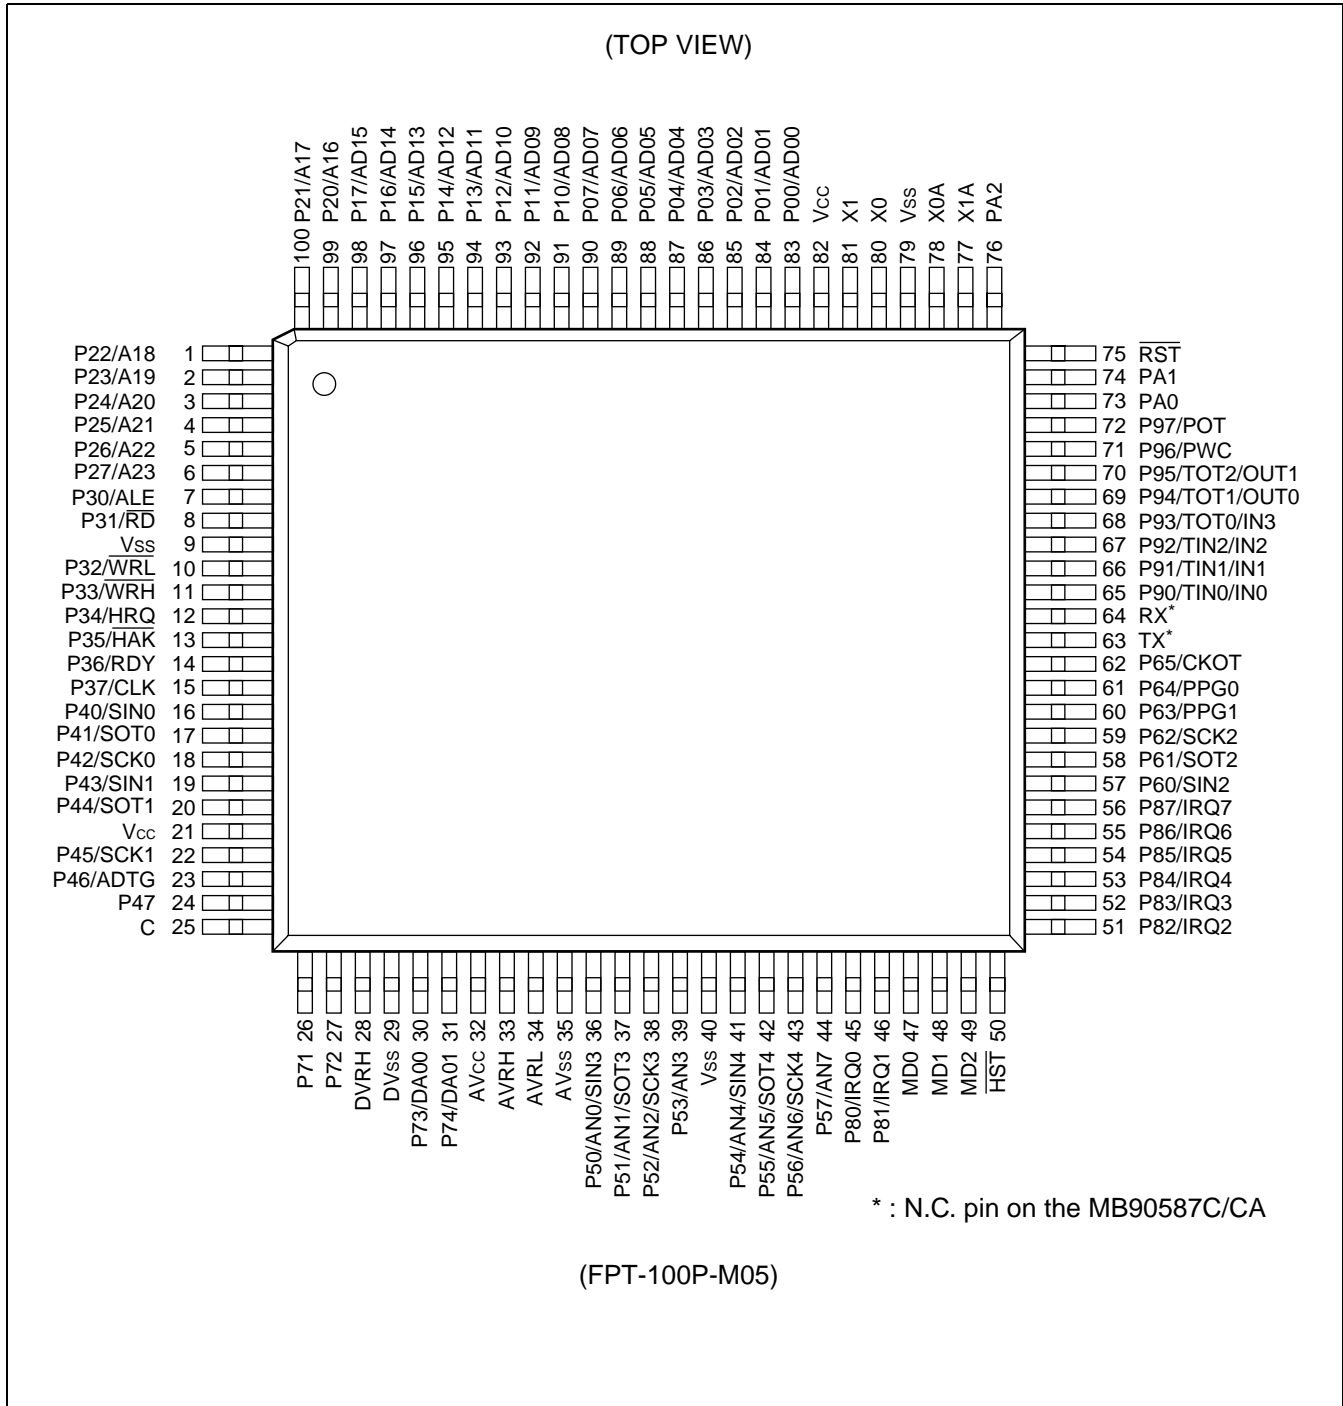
(TOP VIEW)

100 P21/A17
99 P20/A16
98 P17/AD15
97 P16/AD14
96 P15/AD13
95 P14/AD12
94 P13/AD11
93 P12/AD10
92 P11/AD09
91 P10/AD08
90 P07/AD07
89 P06/AD06
88 P05/AD05
87 P04/AD04
86 P03/AD03
85 P02/AD02
84 P01/AD01
83 P00/AD00
82 Vcc
81 X1
80 X0
79 Vss
78 X0A
77 X1A
76 PA2

P22/A18 1
P23/A19 2
P24/A20 3
P25/A21 4
P26/A22 5
P27/A23 6
P30/ALE 7
P31/$\overline{RD}$ 8
Vss 9
P32/$\overline{WRL}$ 10
P33/$\overline{WRH}$ 11
P34/HRQ 12
P35/$\overline{HAK}$ 13
P36/RDY 14
P37/CLK 15
P40/SIN0 16
P41/SOT0 17
P42/SCK0 18
P43/SIN1 19
P44/SOT1 20
Vcc 21
P45/SCK1 22
P46/ADTG 23
P47 24
C 25

75 $\overline{RST}$
74 PA1
73 PA0
72 P97/POT
71 P96/PWC
70 P95/TOT2/OUT1
69 P94/TOT1/OUT0
68 P93/TOT0/IN3
67 P92/TIN2/IN2
66 P91/TIN1/IN1
65 P90/TIN0/IN0
64 RX*
63 TX*
62 P65/CKOT
61 P64/PPG0
60 P63/PPG1
59 P62/SCK2
58 P61/SOT2
57 P60/SIN2
56 P87/IRQ7
55 P86/IRQ6
54 P85/IRQ5
53 P84/IRQ4
52 P83/IRQ3
51 P82/IRQ2

26 P71
27 P72
28 DVRH
29 DVss
30 P73/DA00
31 P74/DA01
32 AVcc
33 AVRH
34 AVRL
35 AVss
36 P50/AN0/SIN3
37 P51/AN1/SOT3
38 P52/AN2/SCK3
39 P53/AN3
40 Vss
41 P54/AN4/SIN4
42 P55/AN5/SOT4
43 P56/AN6/SCK4
44 P57/AN7
45 P80/IRQ0
46 P81/IRQ1
47 MD0
48 MD1
49 MD2
50 $\overline{HST}$

* : N.C. pin on the MB90587C/CA

(FPT-100P-M05)